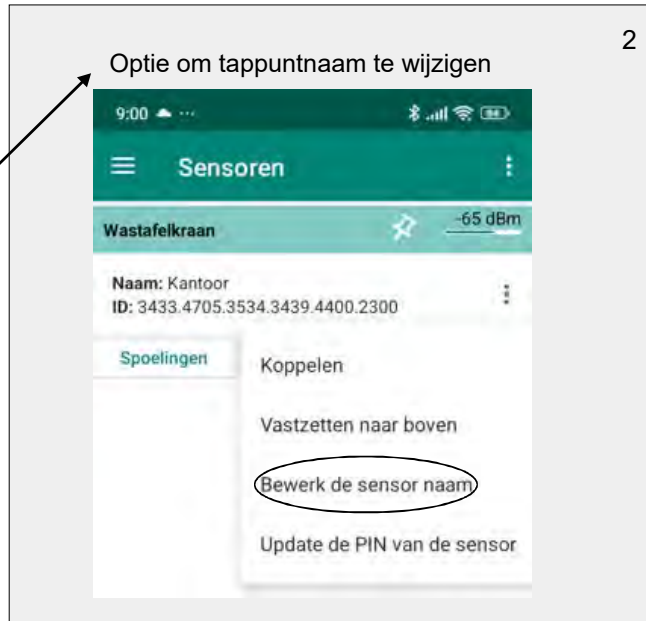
2

Optie om tappuntnaam te wijzigen

9:00

Sensoren

Wastafelkraan

-65 dBm

Naam: Kantoor
ID: 3433.4705.3534.3439.4400.2300

Spoelingen

Koppelen

Vastzetten naar boven

Bewerk de sensor naam

Update de PIN van de sensor